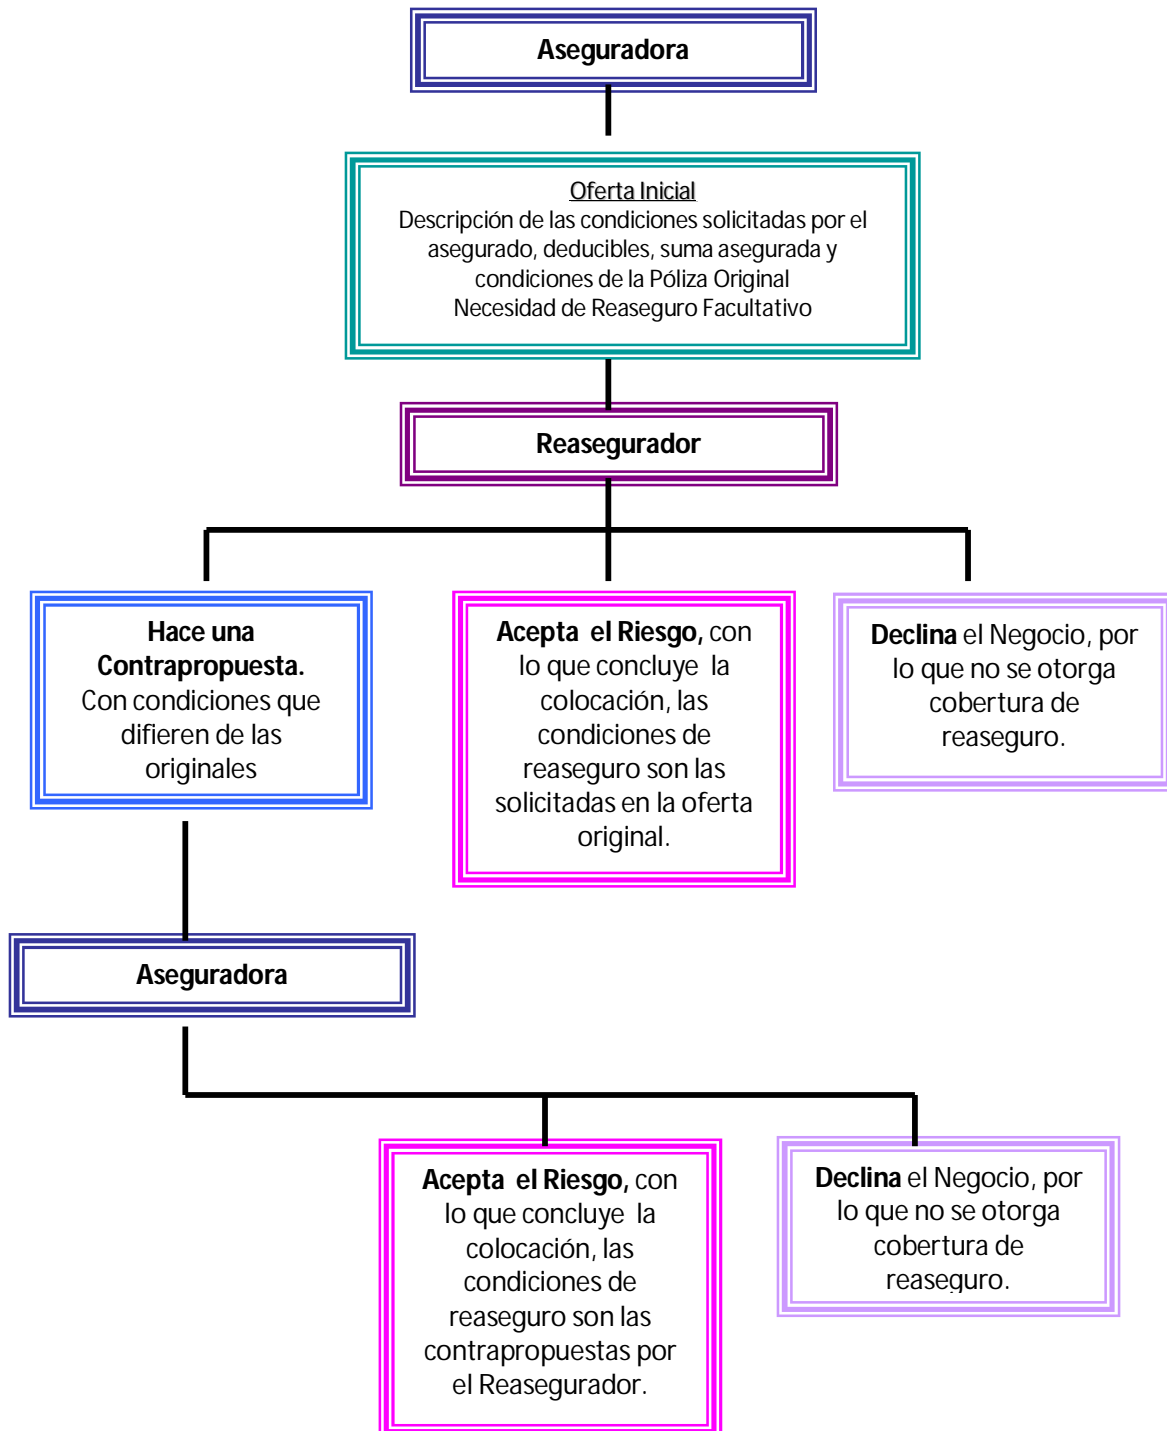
Aseguradora

Oferta Inicial
Descripción de las condiciones solicitadas por el asegurado, deducibles, suma asegurada y condiciones de la Póliza Original
Necesidad de Reaseguro Facultativo

Reasegurador

Hace una Contrapropuesta. Con condiciones que difieren de las originales

Acepta el Riesgo, con lo que concluye la colocación, las condiciones de reaseguro son las solicitadas en la oferta original.

Declina el Negocio, por lo que no se otorga cobertura de reaseguro.

Aseguradora

Acepta el Riesgo, con lo que concluye la colocación, las condiciones de reaseguro son las contrapropuestas por el Reasegurador.

Declina el Negocio, por lo que no se otorga cobertura de reaseguro.